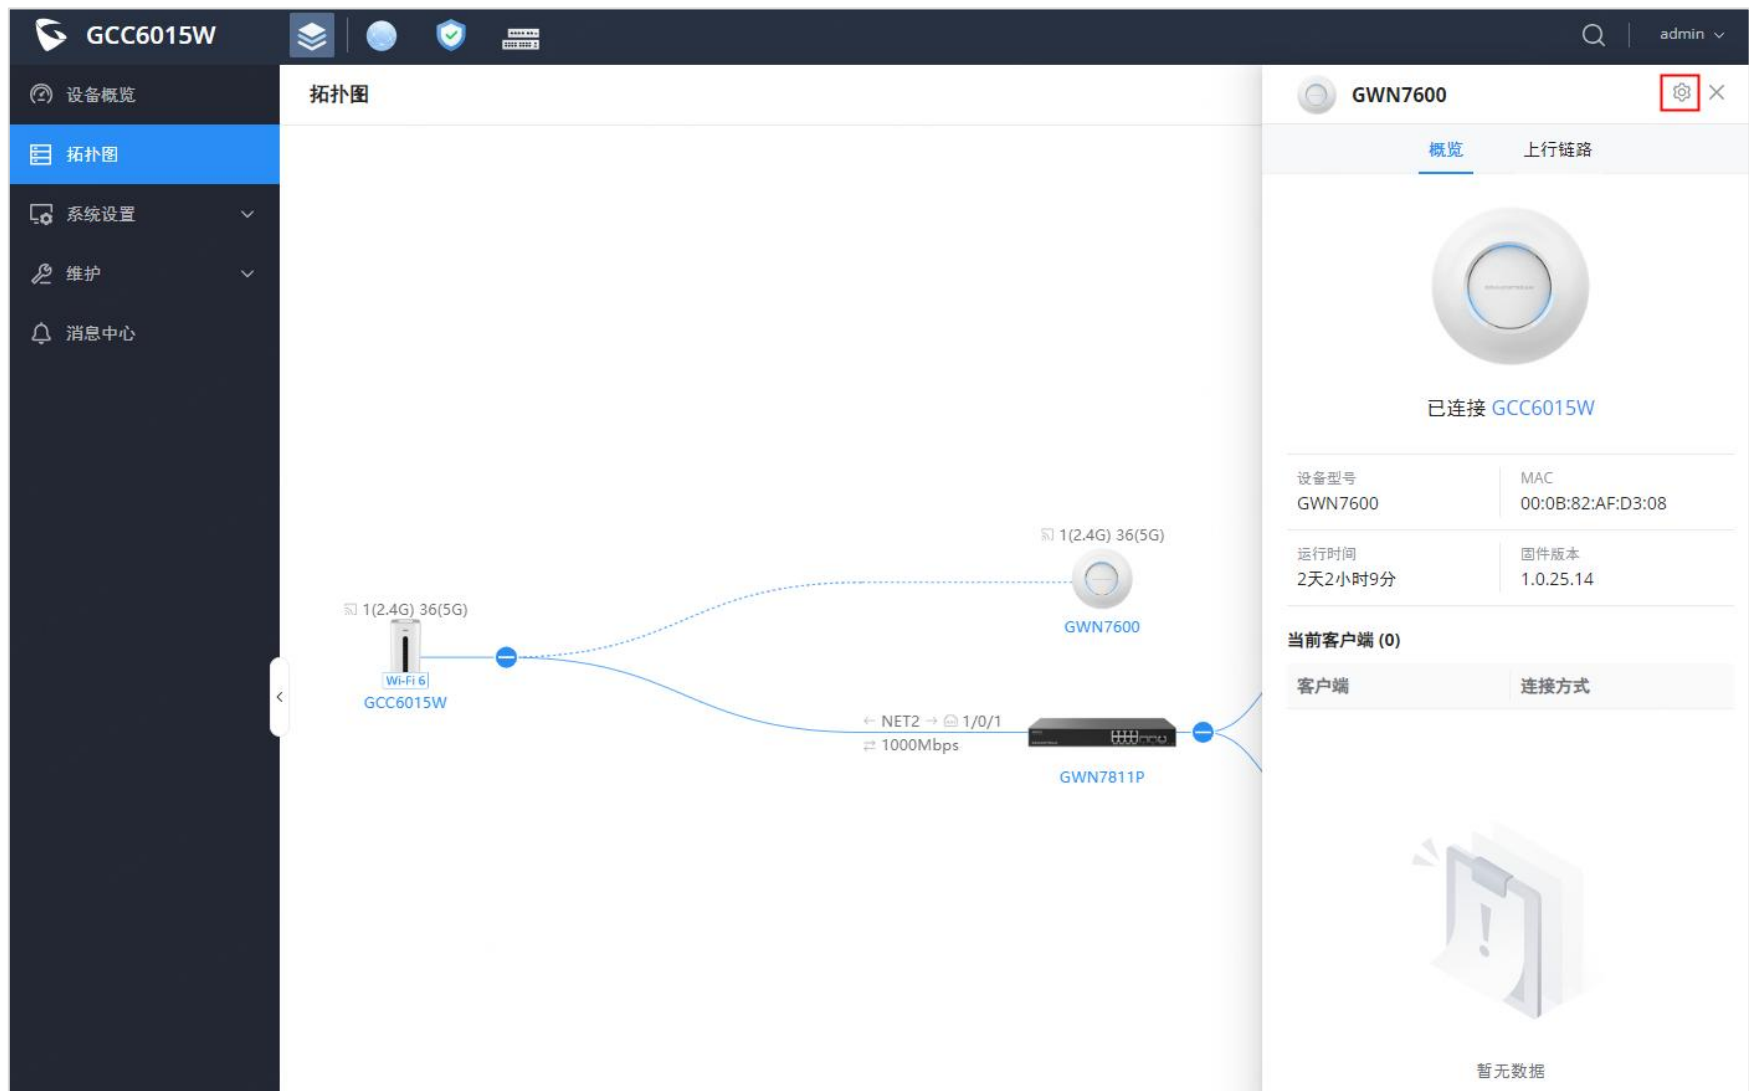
GCC6015W

admin

设备概览

拓扑图

系统设置

维护

消息中心

拓扑图

1(2.4G) 36(5G)

Wi-Fi 6

GCC6015W

1(2.4G) 36(5G)

GWN7600

← NET2 → 1/0/1

1000Mbps

GWN7811P

GWN7600

概览

上行链路

已连接 GCC6015W

| 设备型号 | MAC |
|---|---|
| GWN7600 | 00:0B:82:AF:D3:08 |
| 运行时间 | 固件版本 |
| 2天2小时9分 | 1.0.25.14 |

当前客户端 (0)

| 客户端 | 连接方式 |
|---|---|

暂无数据